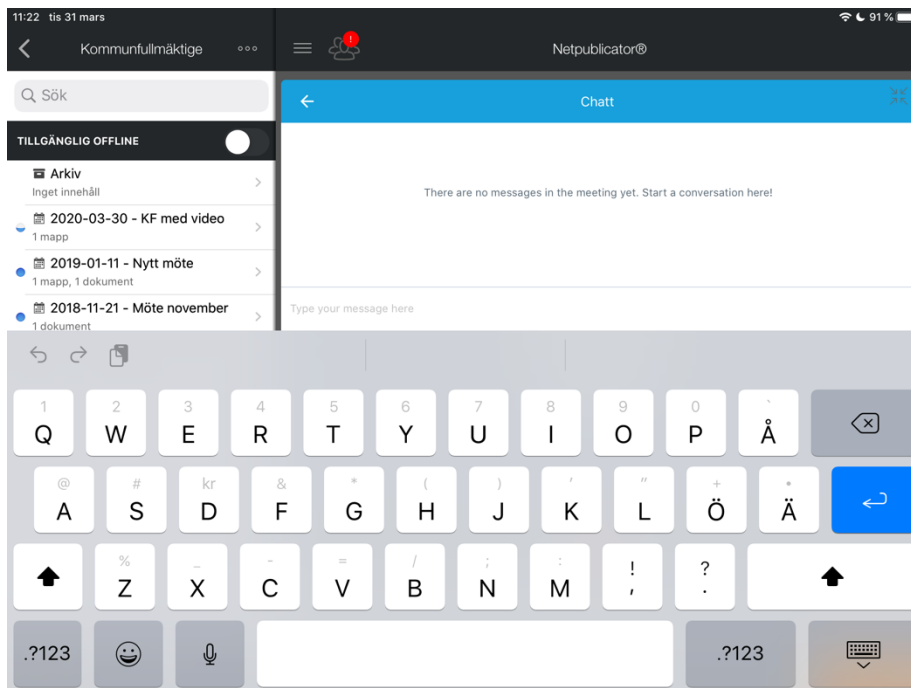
11:22 tis 31 mars

91 %

Kommunfullmäktige

Netpublicator®

Q Sök

Chatt

TILLGÄNGLIG OFFLINE

Arkiv
Inget innehåll

2020-03-30 - KF med video
1 mapp

2019-01-11 - Nytt möte
1 mapp, 1 dokument

2018-11-21 - Möte november
1 dokument

There are no messages in the meeting yet. Start a conversation here!

Type your message here

1 Q 2 W 3 E 4 R 5 T 6 Y 7 U 8 I 9 O 0 P ` Å

@ A # S kr D & F * G ( H ) J ' K " L + Ö • Ä

% Z _ X - C = V / B ; N : M ! , ? .

.?123

.?123